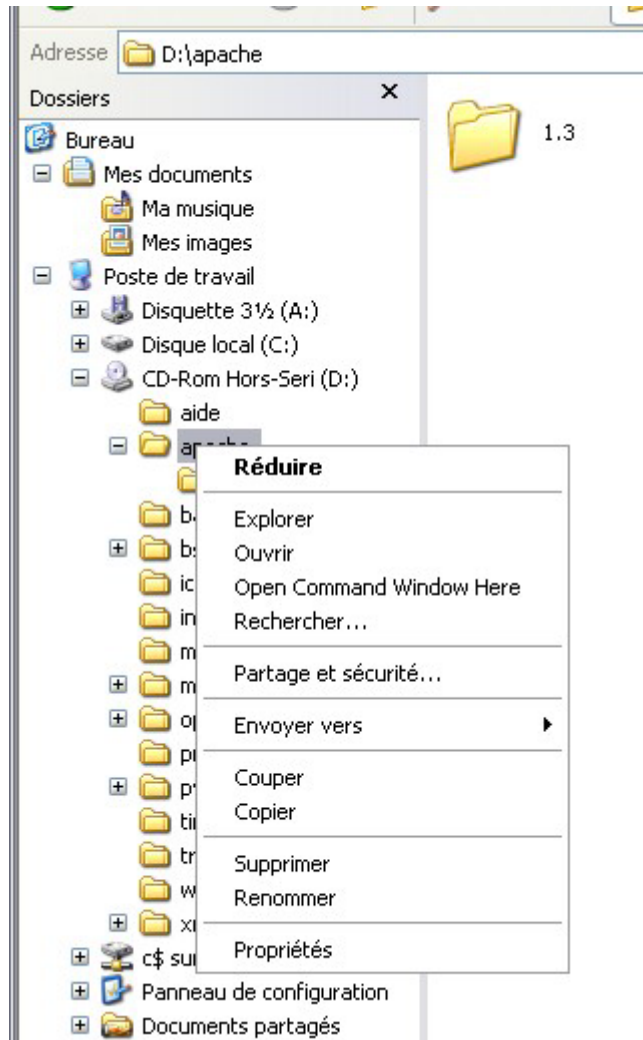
Adresse D:\apache

Dossiers ×

1.3

Bureau
Mes documents
Ma musique
Mes images
Poste de travail
Disquette 3½ (A:)
Disque local (C:)
CD-Rom Hors-Seri (D:)
aide
apache
b
b
ic
in
m
m
o
p
p
ti
tr
w
x
c$ su
Panneau de configuration
Documents partagés

Réduire
Explorer
Ouvrir
Open Command Window Here
Rechercher...
Partage et sécurité...
Envoyer vers
Couper
Copier
Supprimer
Renommer
Propriétés